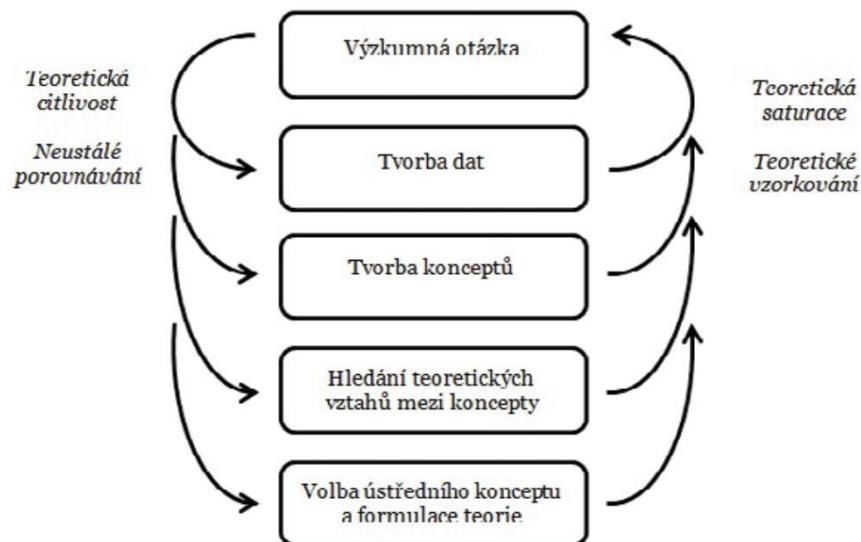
Výzkumná otázka

Tvorba dat

Tvorba konceptů

Hledání teoretických vztahů mezi koncepty

Volba ústředního konceptu a formulace teorie

Teoretická citlivost

Neustálé porovnávání

Teoretická saturace

Teoretické vzorkování